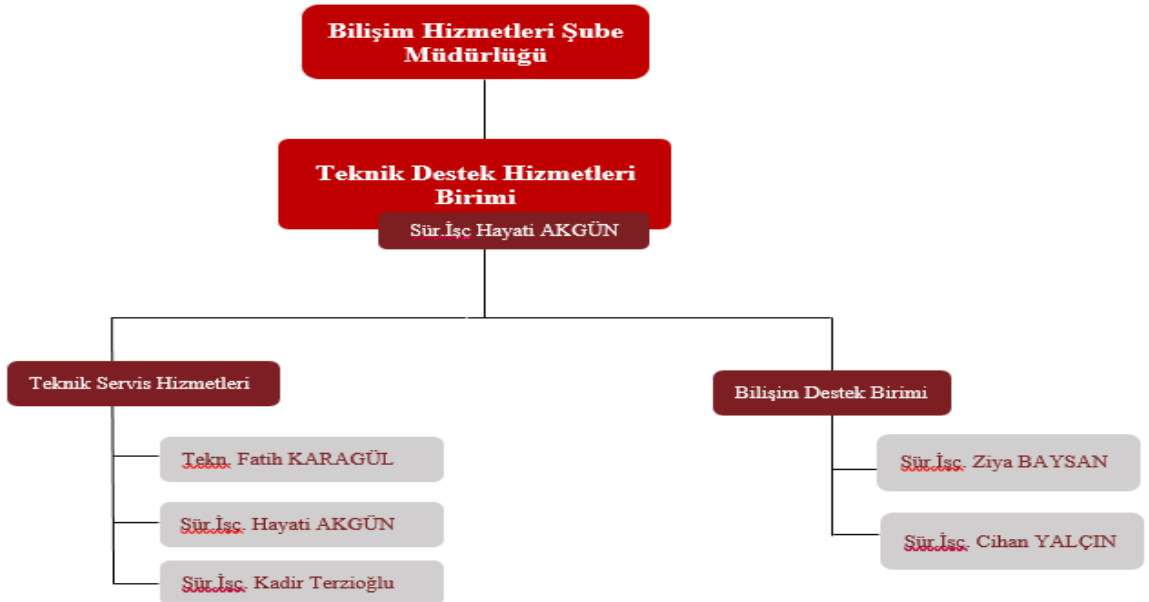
Bilişim Hizmetleri Şube Müdürlüğü

Teknik Destek Hizmetleri Birimi

Sür.İşç Hayati AKGÜN

Teknik Servis Hizmetleri

Tekn. Fatih KARAGÜL

Sür.İşç. Hayati AKGÜN

Sür.İşç. Kadir Terzioğlu

Bilişim Destek Birimi

Sür.İşç. Ziya BAYSAN

Sür.İşç. Cihan YALÇIN